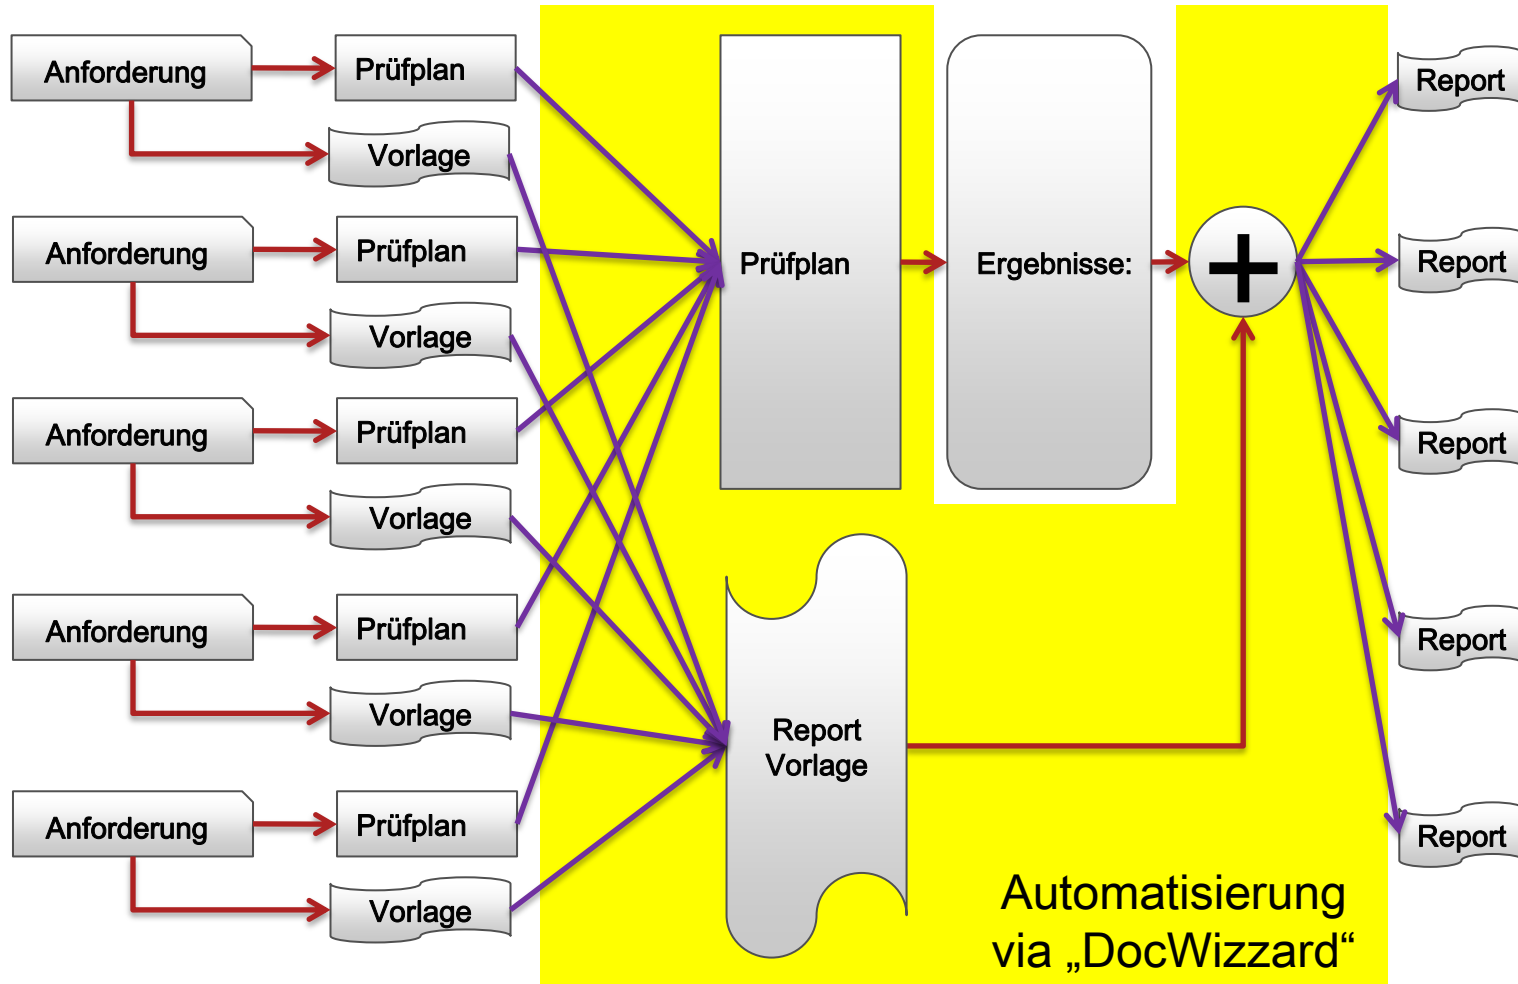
Anforderung
Prüfplan
Vorlage
Anforderung
Prüfplan
Vorlage
Anforderung
Prüfplan
Vorlage
Anforderung
Prüfplan
Vorlage
Anforderung
Prüfplan
Vorlage

Prüfplan
Ergebnisse:
+
Report
Vorlage

Report
Report
Report
Report
Report

Automatisierung
via „DocWizzard“